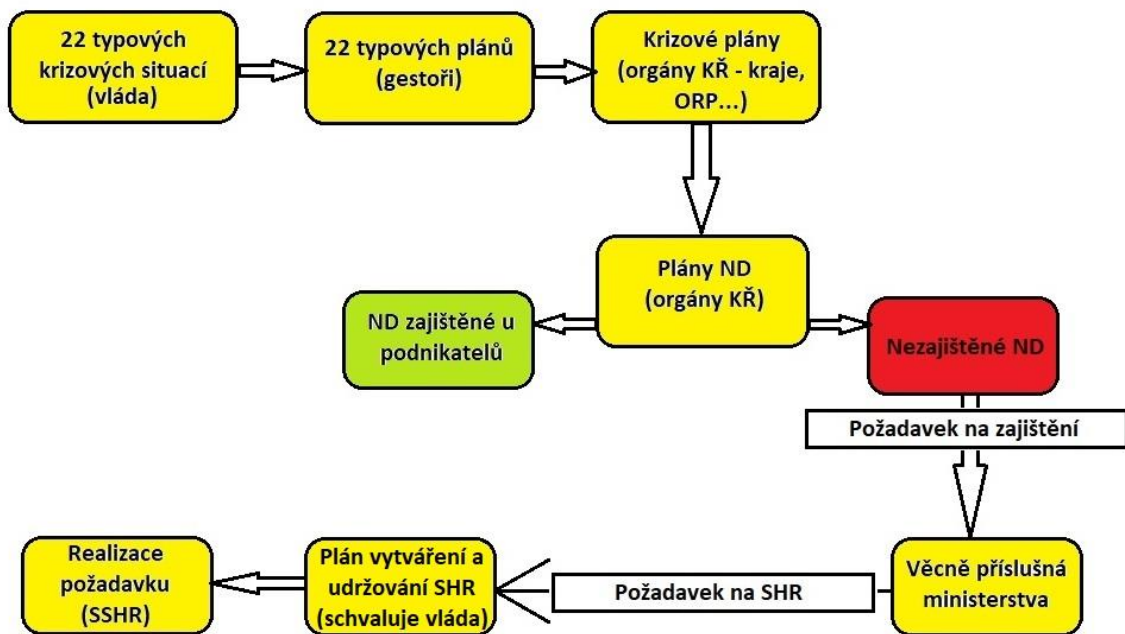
22 typových krizových situací (vláda)

22 typových plánů (gestoři)

Krizové plány (orgány KŘ - kraje, ORP...)

Plány ND (orgány KŘ)

ND zajištěné u podnikatelů

Nezajištěné ND

Požadavek na zajištění

Věcně příslušná ministerstva

Požadavek na SHR

Plán vytváření a udržování SHR (schvaluje vláda)

Realizace požadavku (SSHR)